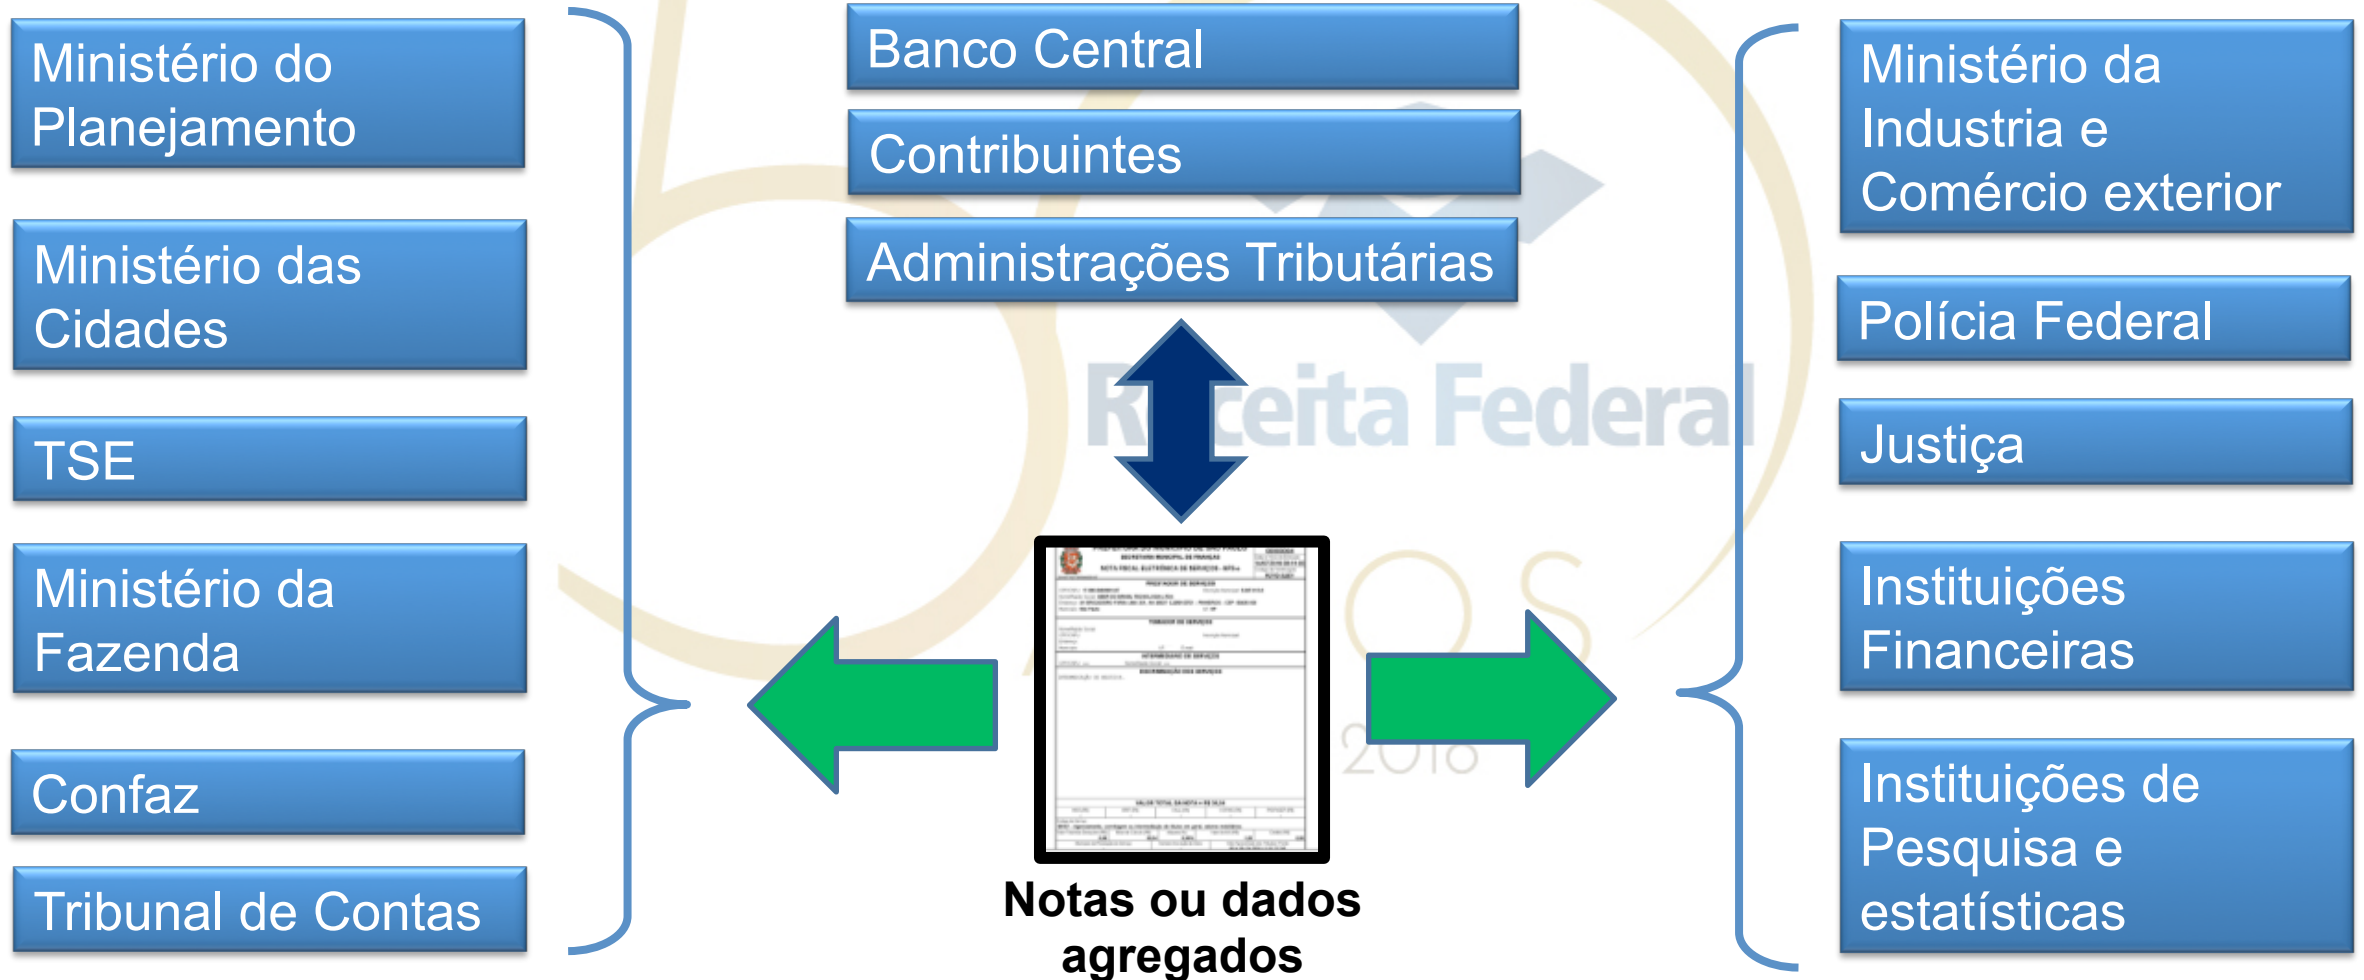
Ministério do Planejamento

Ministério das Cidades

TSE

Ministério da Fazenda

Confaz

Tribunal de Contas

Banco Central

Contribuintes

Administrações Tributárias

Receita Federal

2018

Notas ou dados agregados

Ministério da Industria e Comércio exterior

Polícia Federal

Justiça

Instituições Financeiras

Instituições de Pesquisa e estatísticas